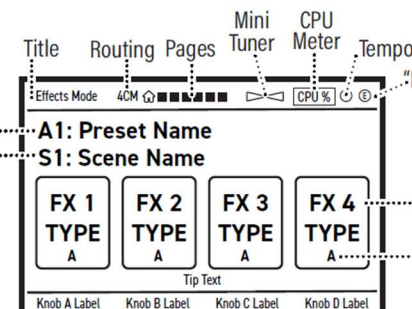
Title Routing Pages Mini Tuner CPU Meter Tempo

Effects Mode 4CM CPU %

A1: Preset Name
S1: Scene Name

FX 1 TYPE A
FX 2 TYPE A
FX 3 TYPE A
FX 4 TYPE A

Tip Text

Knob A Label Knob B Label Knob C Label Knob D Label